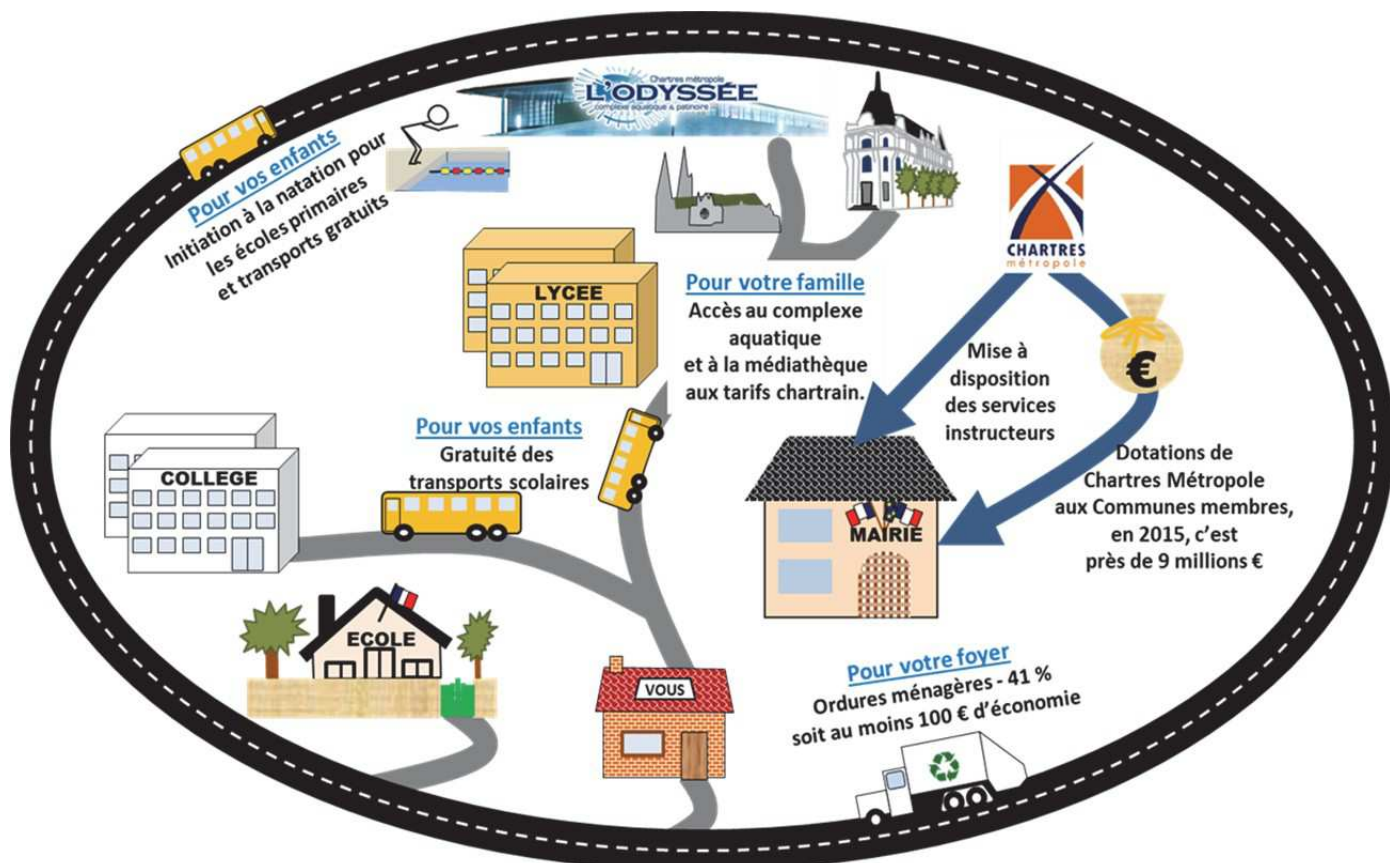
Chartres métropole
L'ODYSSÉE
complexe aquatique & patinoire

Pour vos enfants
Initiation à la natation pour les écoles primaires et transports gratuits

CHARTRES
métropole

LYCEE

Pour votre famille
Accès au complexe aquatique et à la médiathèque aux tarifs chartrain.

Mise à disposition des services instructeurs

€

Pour vos enfants
Gratuité des transports scolaires

COLLEGE

MAIRIE

Dotations de Chartres Métropole aux Communes membres, en 2015, c'est près de 9 millions €

ECOLE

VOUS

Pour votre foyer
Ordures ménagères - 41 %
soit au moins 100 € d'économie